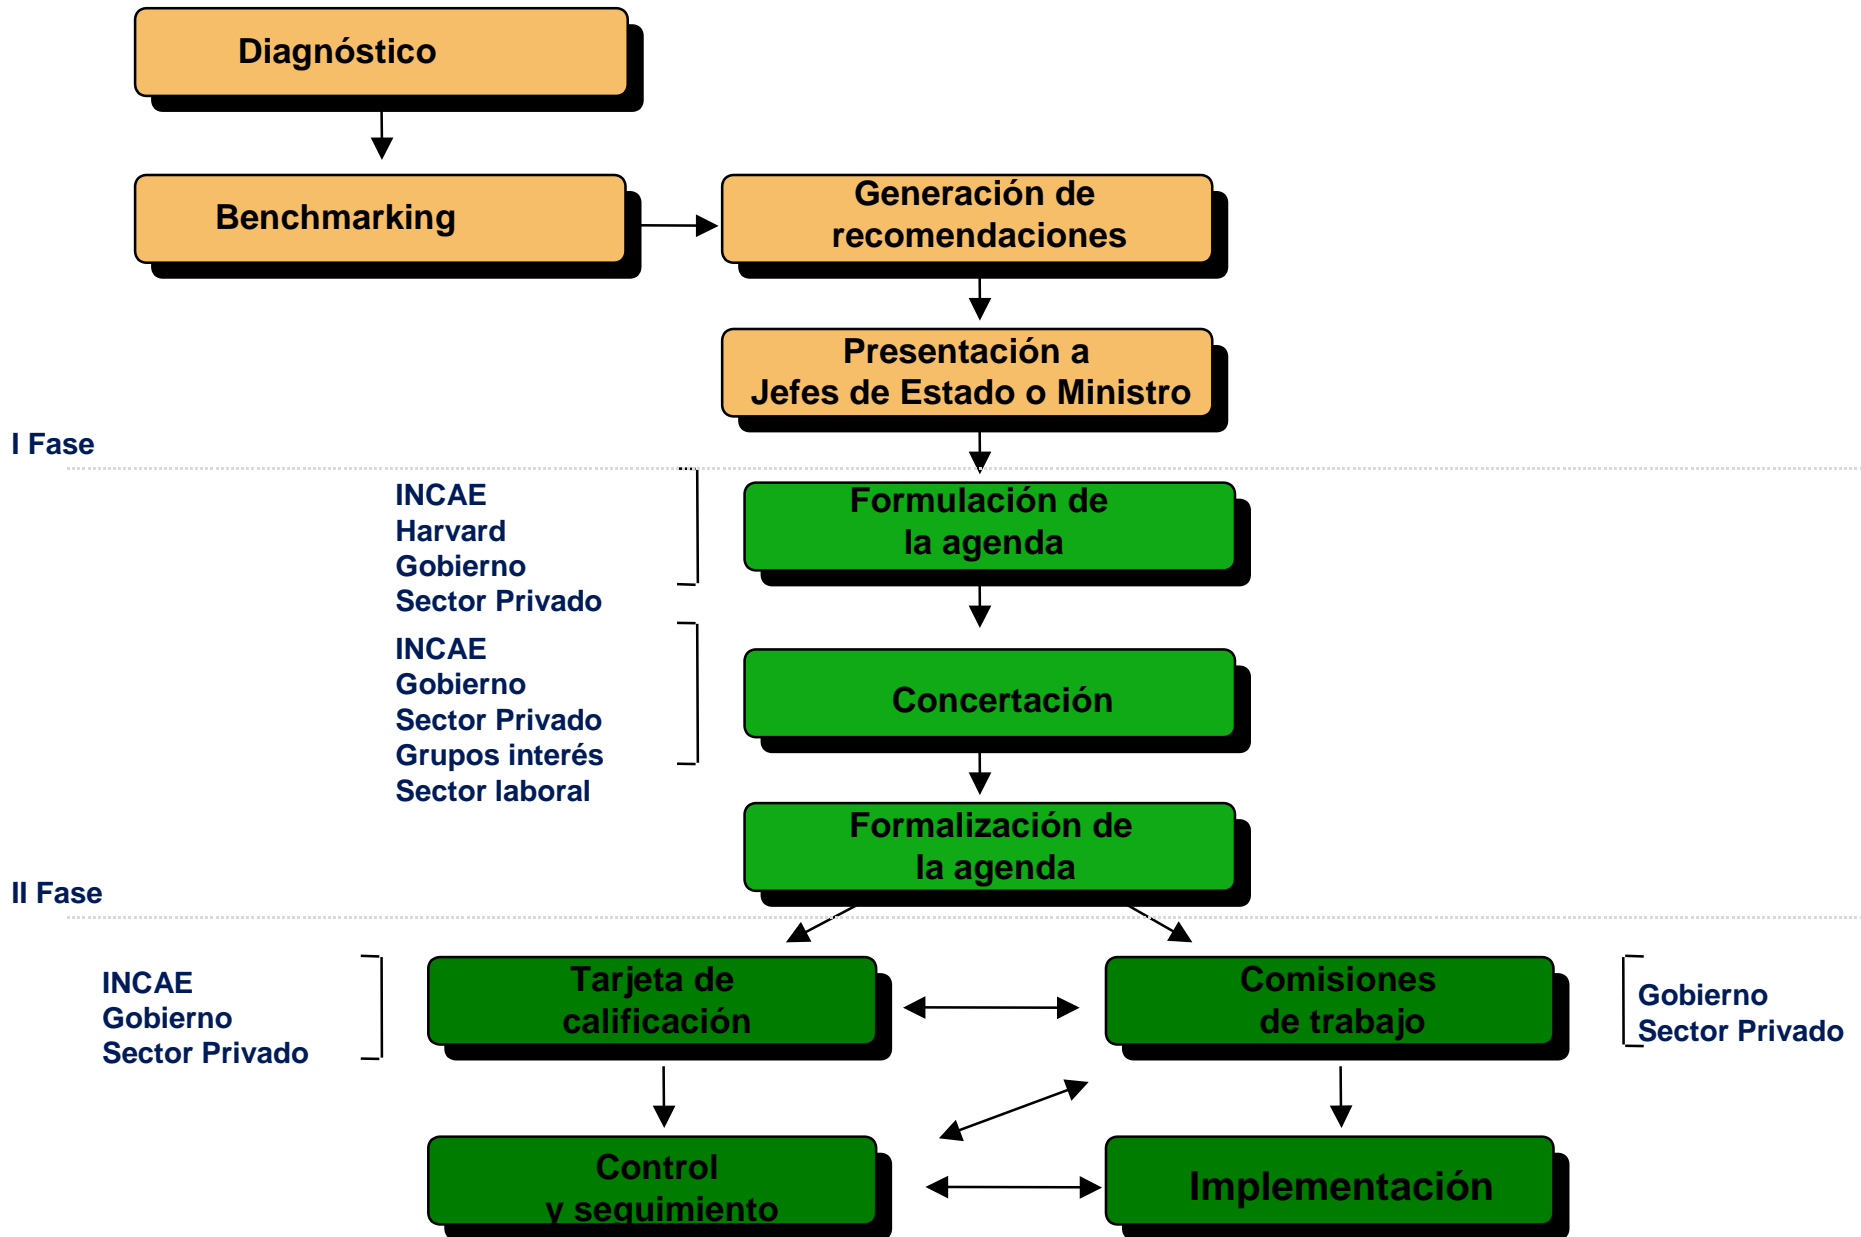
Diagnóstico

Benchmarking

Generación de recomendaciones

Presentación a Jefes de Estado o Ministro

I Fase

INCAE
Harvard
Gobierno
Sector Privado

Formulación de la agenda

INCAE
Gobierno
Sector Privado
Grupos interés
Sector laboral

Concertación

Formalización de la agenda

II Fase

INCAE
Gobierno
Sector Privado

Tarjeta de calificación

Comisiones de trabajo

Gobierno
Sector Privado

Control y seguimiento

Implementación